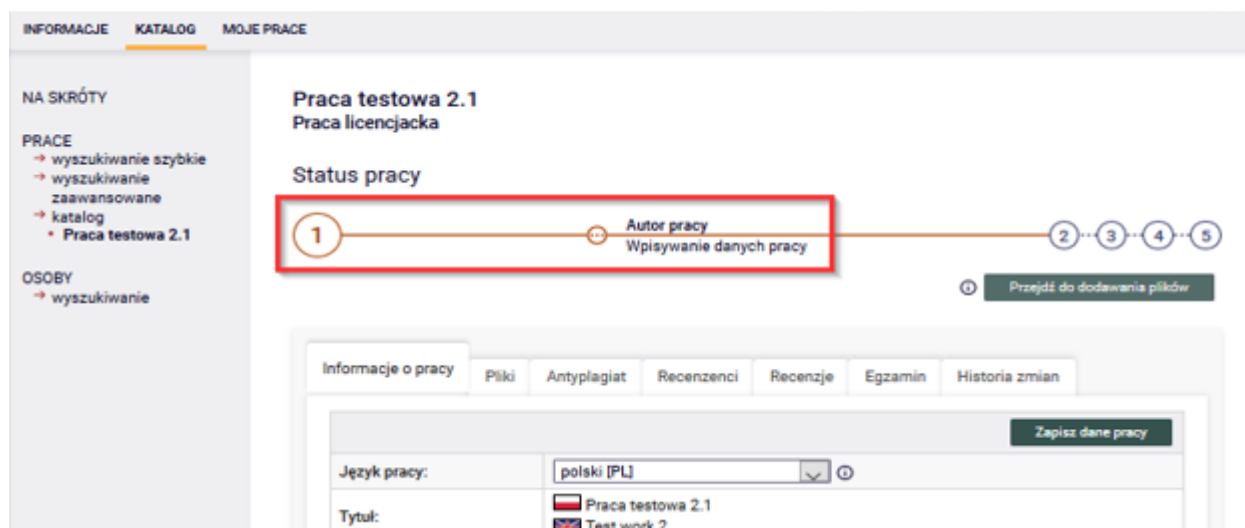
INFORMACJE KATALOG MOJE PRACE

NA SKRÓTY

PRACE
→ wyszukiwanie szybkie
→ wyszukiwanie zaawansowane
→ katalog
• Praca testowa 2.1

OSOBY
→ wyszukiwanie

Praca testowa 2.1
Praca licencjacka

Status pracy

1
Autor pracy
Wpisywanie danych pracy
2 3 4 5

Przejdź do dodawania plików

Informacje o pracy | Pliki | Antyplagiat | Recenzenci | Recenzje | Egzamin | Historia zmian

Zapisz dane pracy

| Język pracy: | polski [PL] |
|---|---|
| Tytuł: | Praca testowa 2.1<br>Test work 2 |